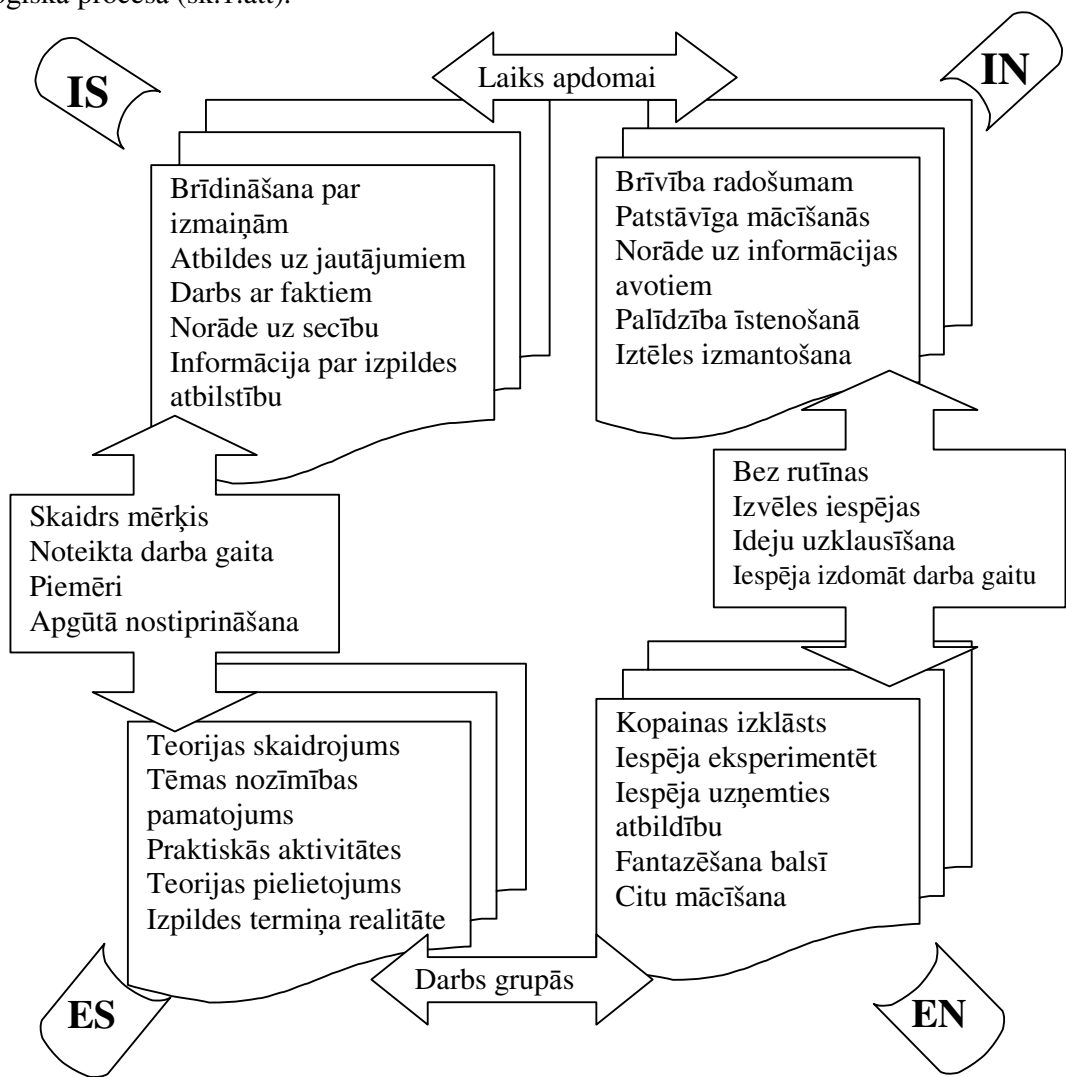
ģiska procesa (sk.4att).

IS

Laiks apdomai

IN

Brīdināšana par izmaiņām
Atbildes uz jautājumiem
Darbs ar faktiem
Norāde uz secību
Informācija par izpildes atbilstību

Brīvība radošumam
Patstāvīga mācīšanās
Norāde uz informācijas avotiem
Palīdzība īstenošanā
Iztēles izmantošana

Bez rutīnas
Izvēles iespējas
Ideju uzklausīšana
Iespēja izdomāt darba gaitu

Skaidrs mērķis
Noteikta darba gaita
Piemēri
Apgūtā nostiprināšana

Teorijas skaidrojums
Tēmas nozīmības pamatojums
Praktiskās aktivitātes
Teorijas pielietojums
Izpildes termiņa realitāte

Kopainas izklāsts
Iespēja eksperimentēt
Iespēja uzņemties atbildību
Fantazēšana balsī
Citu mācīšana

ES

Darbs grupās

EN